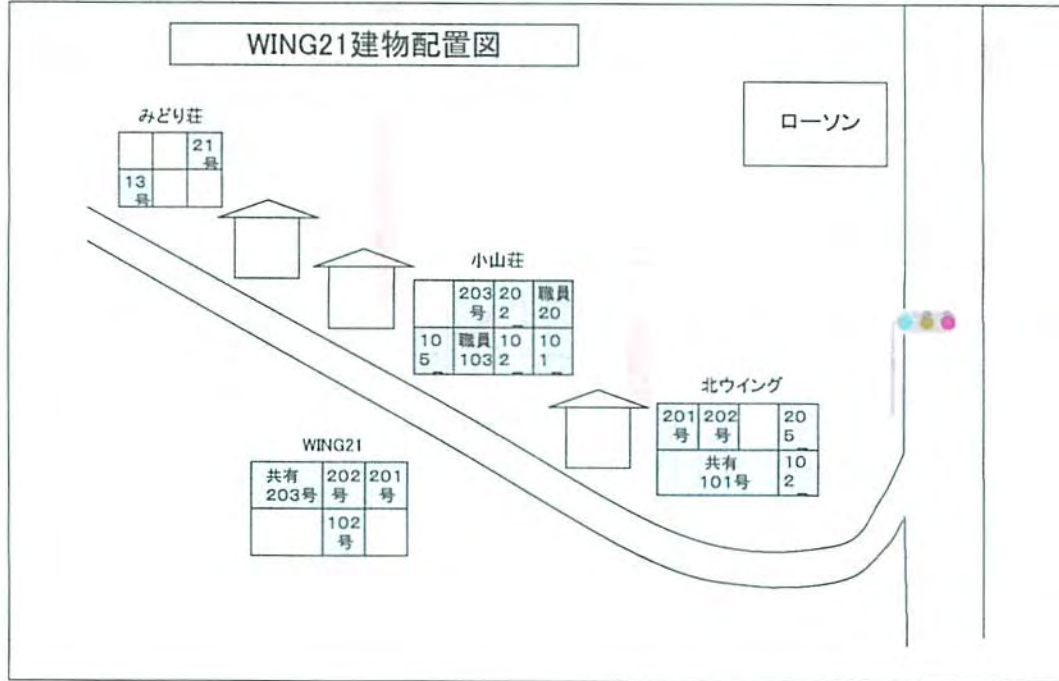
WING21建物配置図

ローソン

みどり荘

| | | 21号 |
|---|---|---|
| 13号 | | |

小山荘

| | 203号 | 202 | 職員20 |
|---|---|---|---|
| 105 | 職員103 | 102 | 101 |

北ウイング

| 201号 | 202号 | | 205 |
|---|---|---|---|
| 共有101号 | | | 102 |

WING21

| 共有203号 | 202号 | 201号 |
|---|---|---|
| | 102号 | |